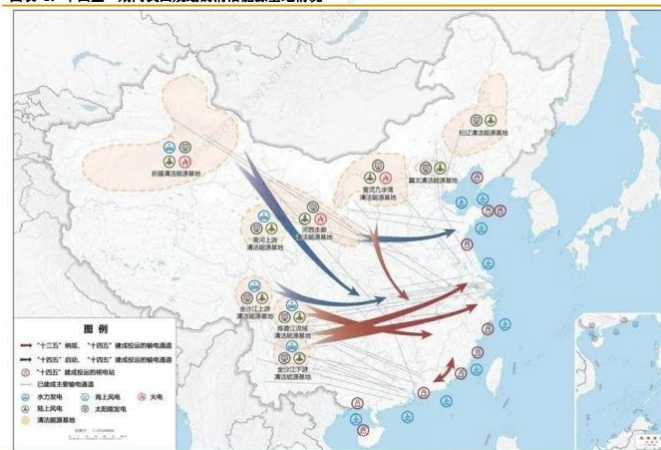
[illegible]

松辽清洁能源基地

新疆清洁能源基地

冀北清洁能源基地

黄河几字湾清洁能源基地

河西走廊清洁能源基地

黄河上游清洁能源基地

金沙江上游清洁能源基地

雅砻江流域清洁能源基地

金沙江下游清洁能源基地

图 例

"十三五"纳规、"十四五"建成投运的输电通道

"十四五"启动、"十四五"建成投运的输电通道

"十四五"建成投运的核电站

已建成主要输电通道

水力发电

海上风电

火电

陆上风电

太阳能发电

清洁能源基地